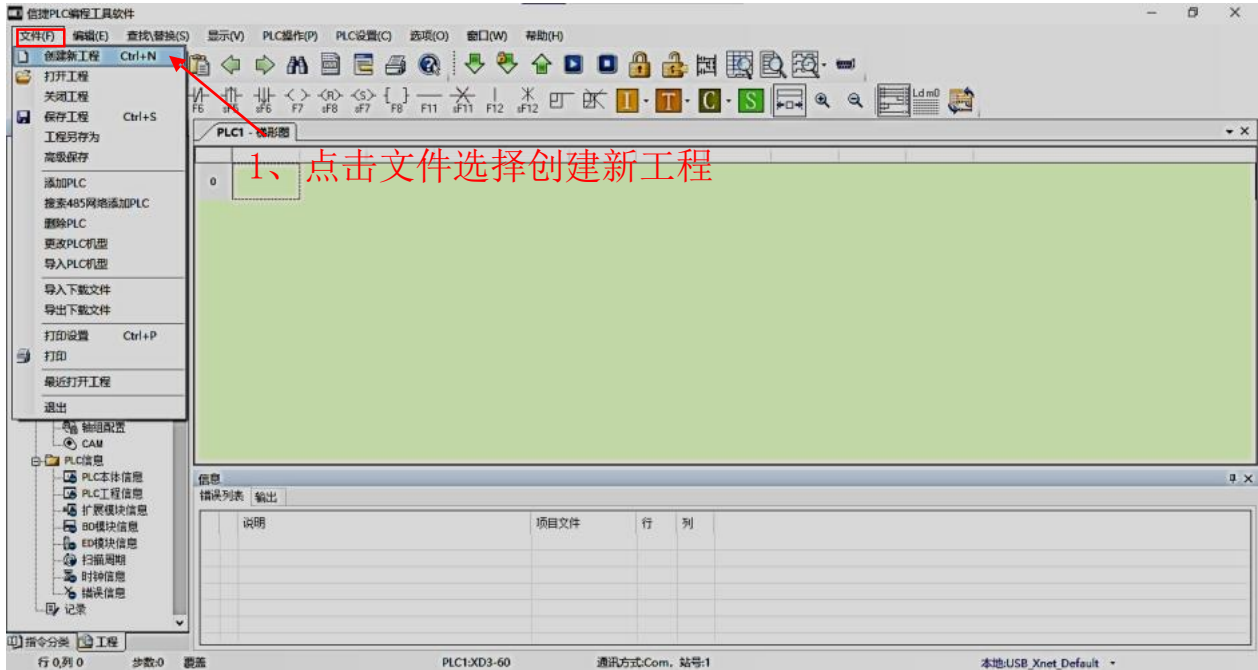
信捷PLC编程工具软件

文件(F) 编辑(E) 查找\替换(S) 显示(V) PLC操作(P) PLC设置(C) 选项(O) 窗口(W) 帮助(H)

创建新工程 Ctrl+N
打开工程
关闭工程
保存工程 Ctrl+S
工程另存为
高级保存
添加PLC
搜索485网络添加PLC
删除PLC
更改PLC机型
导入PLC机型
导入下载文件
导出下载文件
打印设置 Ctrl+P
打印
最近打开工程
退出

F6 sF6 sF6 F7 sF8 sF7 F8 F11 sF11 F12 sF12 Ld m0

PLC1 - 梯形图

1、点击文件选择创建新工程

0

轴组配置
CAM
PLC信息
PLC本体信息
PLC工程信息
扩展模块信息
BD模块信息
ED模块信息
扫描周期
时钟信息
错误信息
记录

指令分类 工程

信息
错误列表 输出

| | 说明 | 项目文件 | 行 | 列 |
|---|---|---|---|---|

行 0,列 0 步数:0 覆盖 PLC1:XD3-60 通讯方式:Com, 站号:1 本地:USB_Xnet_Default